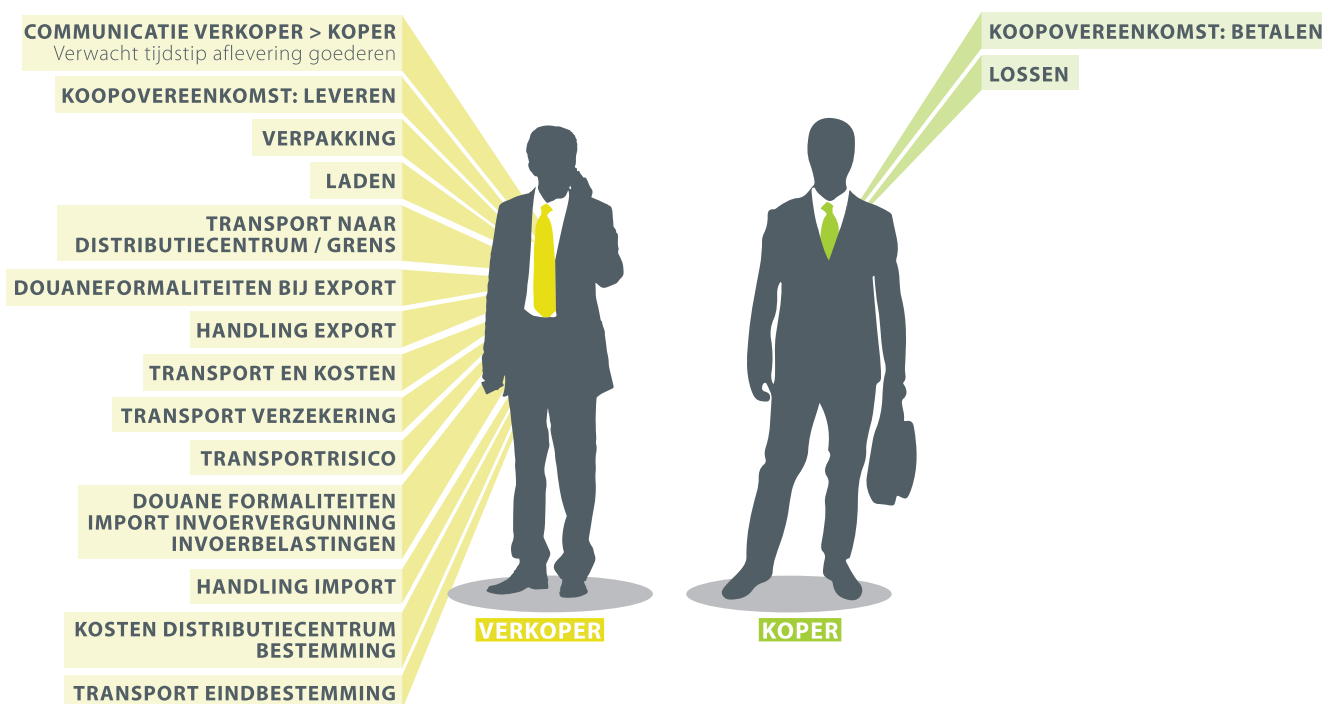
COMMUNICATIE VERKOPER > KOPER
Verwacht tijdstip aflevering goederen

KOOPOVEREENKOMST: LEVEREN

VERPAKKING

LADEN

TRANSPORT NAAR DISTRIBUTIECENTRUM / GRENS

DOUANEFORMALITEITEN BIJ EXPORT

HANDLING EXPORT

TRANSPORT EN KOSTEN

TRANSPORT VERZEKERING

TRANSPORTRISICO

DOUANE FORMALITEITEN IMPORT INVOERVERGUNNING INVOERBELASTINGEN

HANDLING IMPORT

KOSTEN DISTRIBUTIECENTRUM BESTEMMING

TRANSPORT EINDBESTEMMING

VERKOPER

KOPER

KOOPOVEREENKOMST: BETALEN

LOSSEN